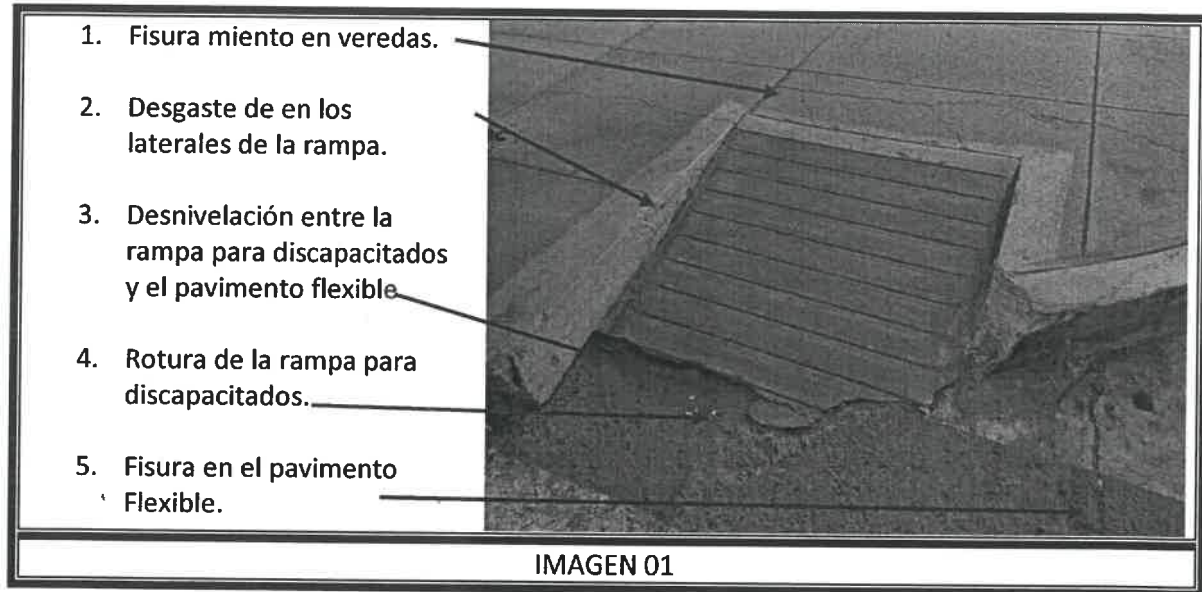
1. Fisura miento en veredas.

2. Desgaste de en los laterales de la rampa.

3. Desnivelación entre la rampa para discapacitados y el pavimento flexible

4. Rotura de la rampa para discapacitados.

5. Fisura en el pavimento Flexible.

IMAGEN 01